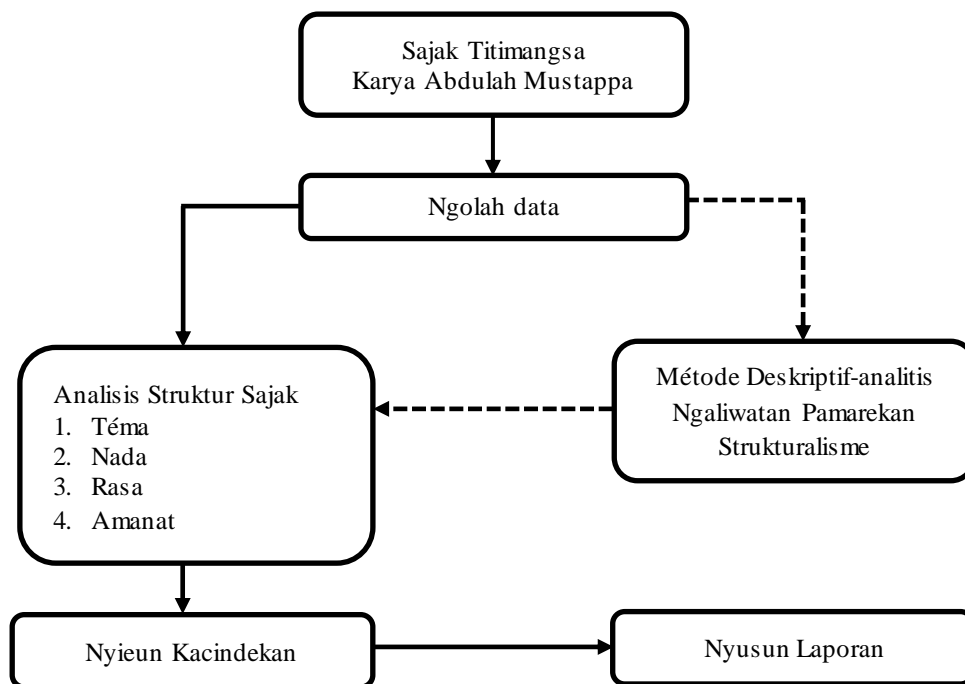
Sajak Titimangsa
Karya Abdulah Mustappa

Ngolah data

Analisis Struktur Sajak
1. Téma
2. Nada
3. Rasa
4. Amanat

Métode Deskriptif-analitis
Ngaliwatan Pamarekan
Strukturalisme

Nyieun Kacindekan

Nyusun Laporan